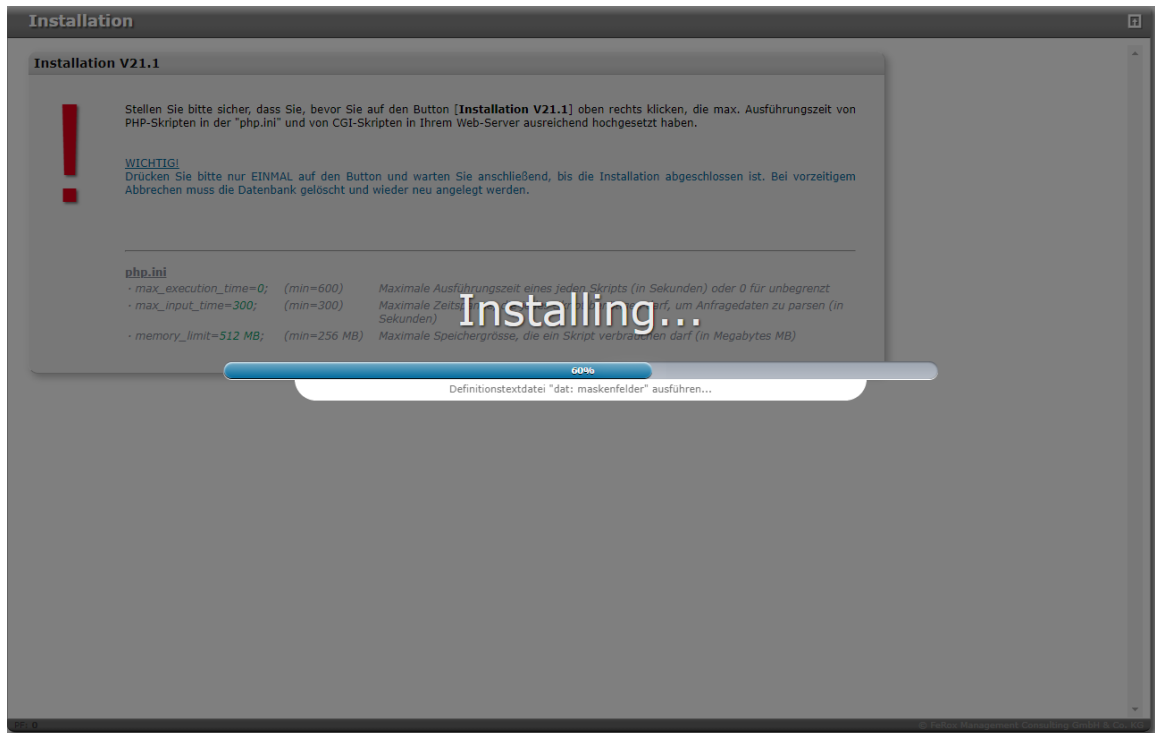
Installation

Installation V21.1

Stellen Sie bitte sicher, dass Sie, bevor Sie auf den Button [**Installation V21.1**] oben rechts klicken, die max. Ausführungszeit von PHP-Skripten in der "php.ini" und von CGI-Skripten in Ihrem Web-Server ausreichend hochgesetzt haben.

WICHTIG!
Drücken Sie bitte nur EINMAL auf den Button und warten Sie anschließend, bis die Installation abgeschlossen ist. Bei vorzeitigem Abbrechen muss die Datenbank gelöscht und wieder neu angelegt werden.

php.ini
- max_execution_time=0; (min=600) Maximale Ausführungszeit eines jeden Skripts (in Sekunden) oder 0 für unbegrenzt
- max_input_time=300; (min=300) Maximale Zeits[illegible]rf, um Anfragedaten zu parsen (in Sekunden)
- memory_limit=512 MB; (min=256 MB) Maximale Speichergrösse, die ein Skript verbrau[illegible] darf (in Megabytes MB)

Installing...

60%

Definitionstextdatei "dat: maskenfelder" ausführen...

FF: 0

© Fellas Management Consulting GmbH & Co. KG